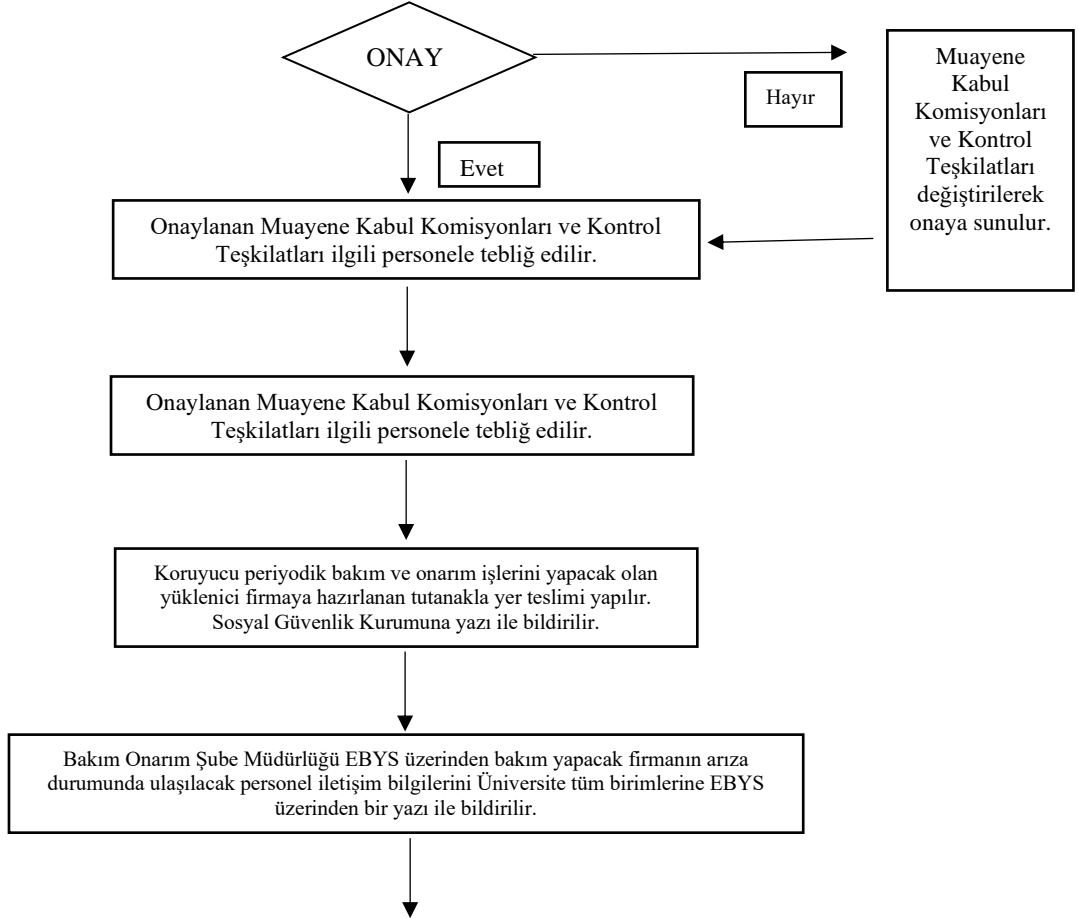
ONAY

Hayır

Muayene Kabul Komisyonları ve Kontrol Teşkilatları değiştirilerek onaya sunulur.

Evet

Onaylanan Muayene Kabul Komisyonları ve Kontrol Teşkilatları ilgili personele tebliğ edilir.

Onaylanan Muayene Kabul Komisyonları ve Kontrol Teşkilatları ilgili personele tebliğ edilir.

Koruyucu periyodik bakım ve onarım işlerini yapacak olan yüklenici firmaya hazırlanan tutanakla yer teslimi yapılır. Sosyal Güvenlik Kurumuna yazı ile bildirilir.

Bakım Onarım Şube Müdürlüğü EBYS üzerinden bakım yapacak firmanın arıza durumunda ulaşılacak personel iletişim bilgilerini Üniversite tüm birimlerine EBYS üzerinden bir yazı ile bildirilir.